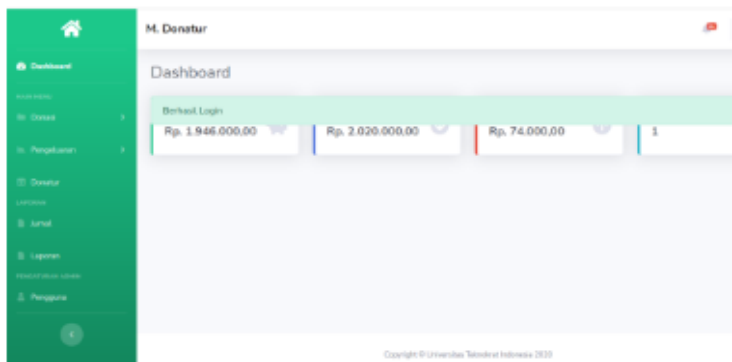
Dashboard

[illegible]

Donasi

Pengeluaran

Donatur

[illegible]

Jurnal

Laporan

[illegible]

Pengguna

M. Donatur

Dashboard

Berhasil Login

Rp. 1.946.000,00

Rp. 2.020.000,00

Rp. 74.000,00

1

Copyright © Universitas Teknokrat Indonesia 2020